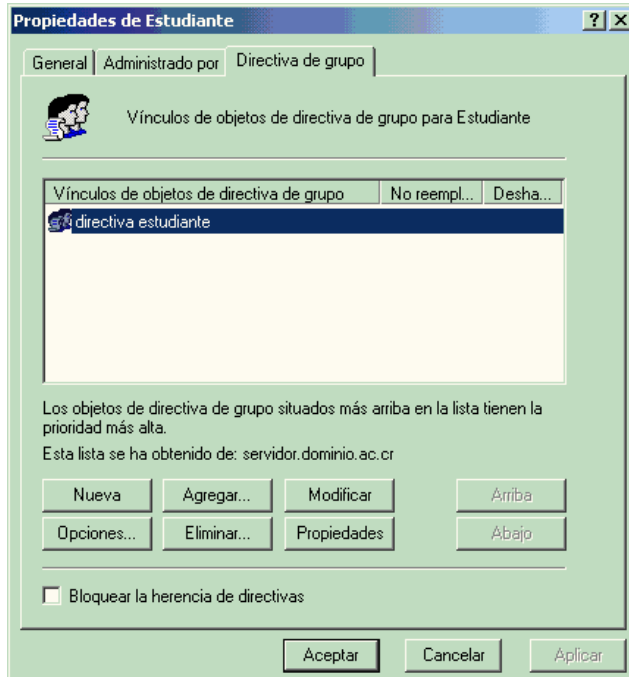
Propiedades de Estudiante

?

General | Administrado por | Directiva de grupo

Vínculos de objetos de directiva de grupo para Estudiante

| Vínculos de objetos de directiva de grupo | No reempl... | Desha... |
|---|---|---|
| directiva estudiante | | |

Los objetos de directiva de grupo situados más arriba en la lista tienen la prioridad más alta.

Esta lista se ha obtenido de: servidor.dominio.ac.cr

Nueva
Agregar...
Modificar
Arriba
Opciones...
Eliminar...
Propiedades
Abajo

Bloquear la herencia de directivas

Aceptar
Cancelar
Aplicar